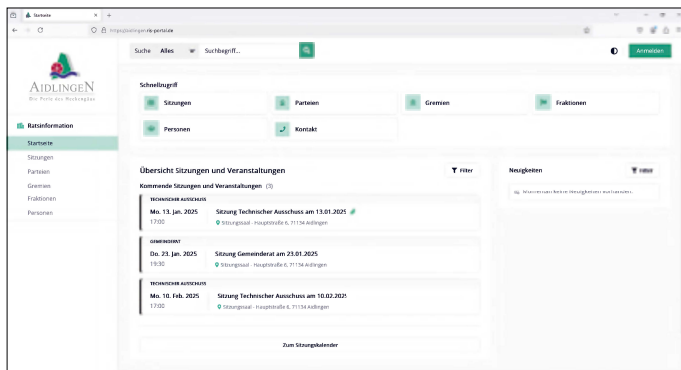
Startseite
https://aidlingen.ris-portal.de

Suche Alles Suchbegriff...

Anmelden

AIDLINGEN
Die Perle des Heckengäus

Ratsinformation
Startseite
Sitzungen
Parteien
Gremien
Fraktionen
Personen

Schnellzugriff
Sitzungen
Parteien
Gremien
Fraktionen
Personen
Kontakt

Übersicht Sitzungen und Veranstaltungen
Filter
Kommende Sitzungen und Veranstaltungen (3)

TECHNISCHER AUSSCHUSS
Mo. 13. Jan. 2025
17:00
Sitzung Technischer Ausschuss am 13.01.2025
Sitzungssaal - Hauptstraße 6, 71134 Aidlingen

GEMEINDERAT
Do. 23. Jan. 2025
19:30
Sitzung Gemeinderat am 23.01.2025
Sitzungssaal - Hauptstraße 6, 71134 Aidlingen

TECHNISCHER AUSSCHUSS
Mo. 10. Feb. 2025
17:00
Sitzung Technischer Ausschuss am 10.02.2025
Sitzungssaal - Hauptstraße 6, 71134 Aidlingen

Zum Sitzungskalender

Neuigkeiten
Filter
Momentan keine Neuigkeiten vorhanden.